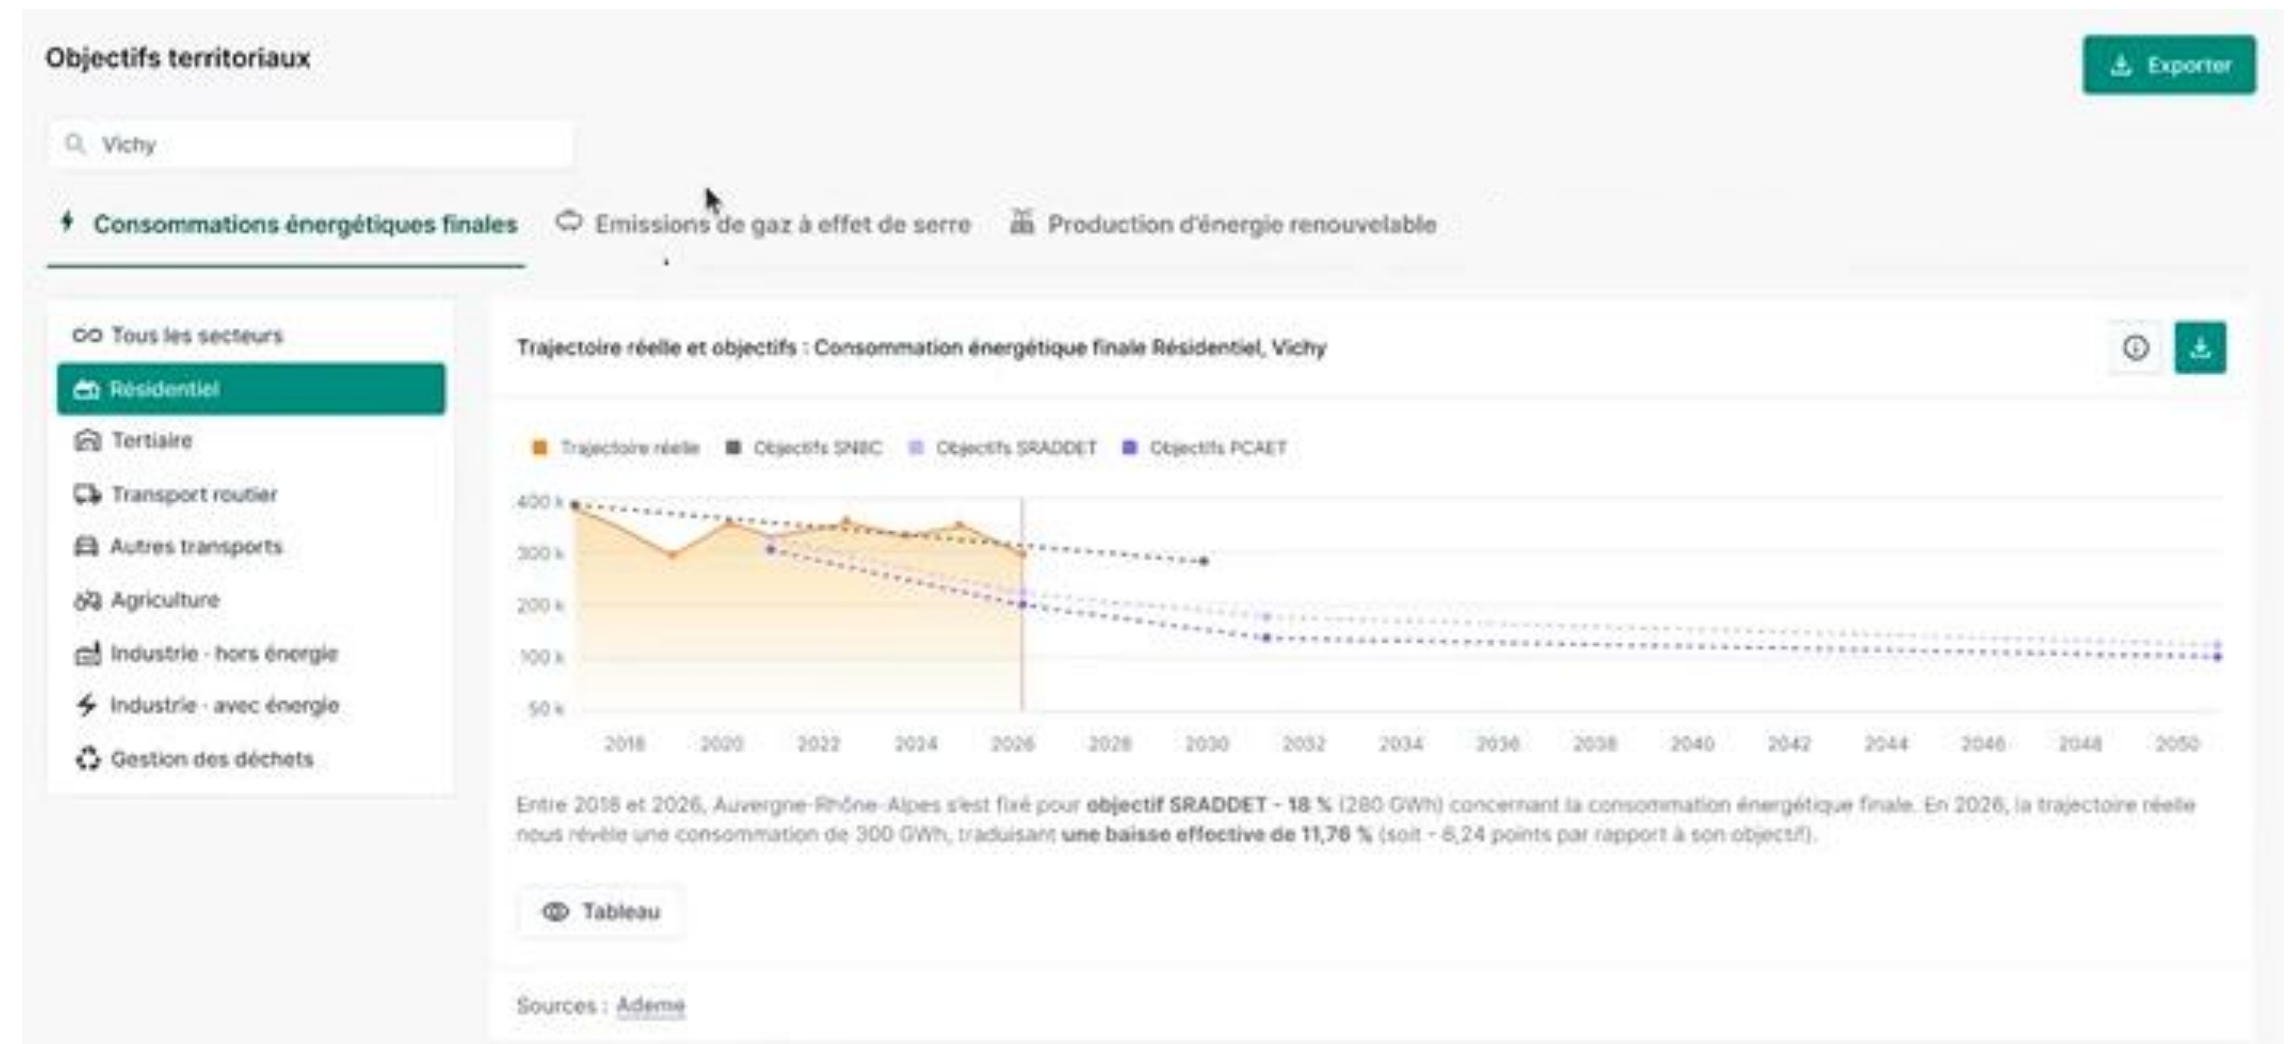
Objectifs territoriaux

Exporter

Vichy

Consommations énergétiques finales

Emissions de gaz à effet de serre

Production d'énergie renouvelable

Tous les secteurs

Résidentiel

Tertiaire

Transport routier

Autres transports

Agriculture

Industrie - hors énergie

Industrie - avec énergie

Gestion des déchets

Trajectoire réelle et objectifs : Consommation énergétique finale Résidentiel, Vichy

Trajectoire réelle
Objectifs SNBC
Objectifs SRADDET
Objectifs PCAET

400 k
300 k
200 k
100 k
50 k

2018 2020 2022 2024 2026 2028 2030 2032 2034 2036 2038 2040 2042 2044 2046 2048 2050

Entre 2018 et 2026, Auvergne-Rhône-Alpes s'est fixé pour **objectif SRADDET - 18 %** (280 GWh) concernant la consommation énergétique finale. En 2026, la trajectoire réelle nous révèle une consommation de 300 GWh, traduisant **une baisse effective de 11,76 %** (soit - 6,24 points par rapport à son objectif).

Tableau

Sources : Ademe